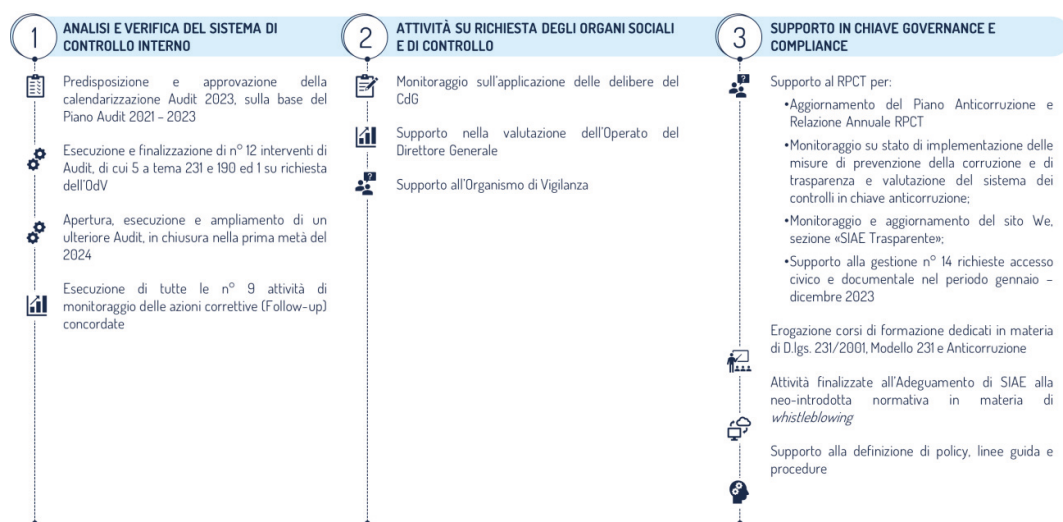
1

ANALISI E VERIFICA DEL SISTEMA DI CONTROLLO INTERNO

Predisposizione e approvazione della calendarizzazione Audit 2023, sulla base del Piano Audit 2021 – 2023

Esecuzione e finalizzazione di n° 12 interventi di Audit, di cui 5 a tema 231 e 190 ed 1 su richiesta dell'OdV

Apertura, esecuzione e ampliamento di un ulteriore Audit, in chiusura nella prima metà del 2024

Esecuzione di tutte le n° 9 attività di monitoraggio delle azioni correttive (Follow-up) concordate

2

ATTIVITÀ SU RICHIESTA DEGLI ORGANI SOCIALI E DI CONTROLLO

Monitoraggio sull'applicazione delle delibere del CdG

Supporto nella valutazione dell'Operato del Direttore Generale

Supporto all'Organismo di Vigilanza

3

SUPPORTO IN CHIAVE GOVERNANCE E COMPLIANCE

Supporto al RPCT per:

•Aggiornamento del Piano Anticorruzione e Relazione Annuale RPCT

•Monitoraggio su stato di implementazione delle misure di prevenzione della corruzione e di trasparenza e valutazione del sistema dei controlli in chiave anticorruzione;

•Monitoraggio e aggiornamento del sito We, sezione «SIAE Trasparente»;

•Supporto alla gestione n° 14 richieste accesso civico e documentale nel periodo gennaio – dicembre 2023

Erogazione corsi di formazione dedicati in materia di D.lgs. 231/2001, Modello 231 e Anticorruzione

Attività finalizzate all'Adeguamento di SIAE alla neo-introdotta normativa in materia di *whistleblowing*

Supporto alla definizione di policy, linee guida e procedure